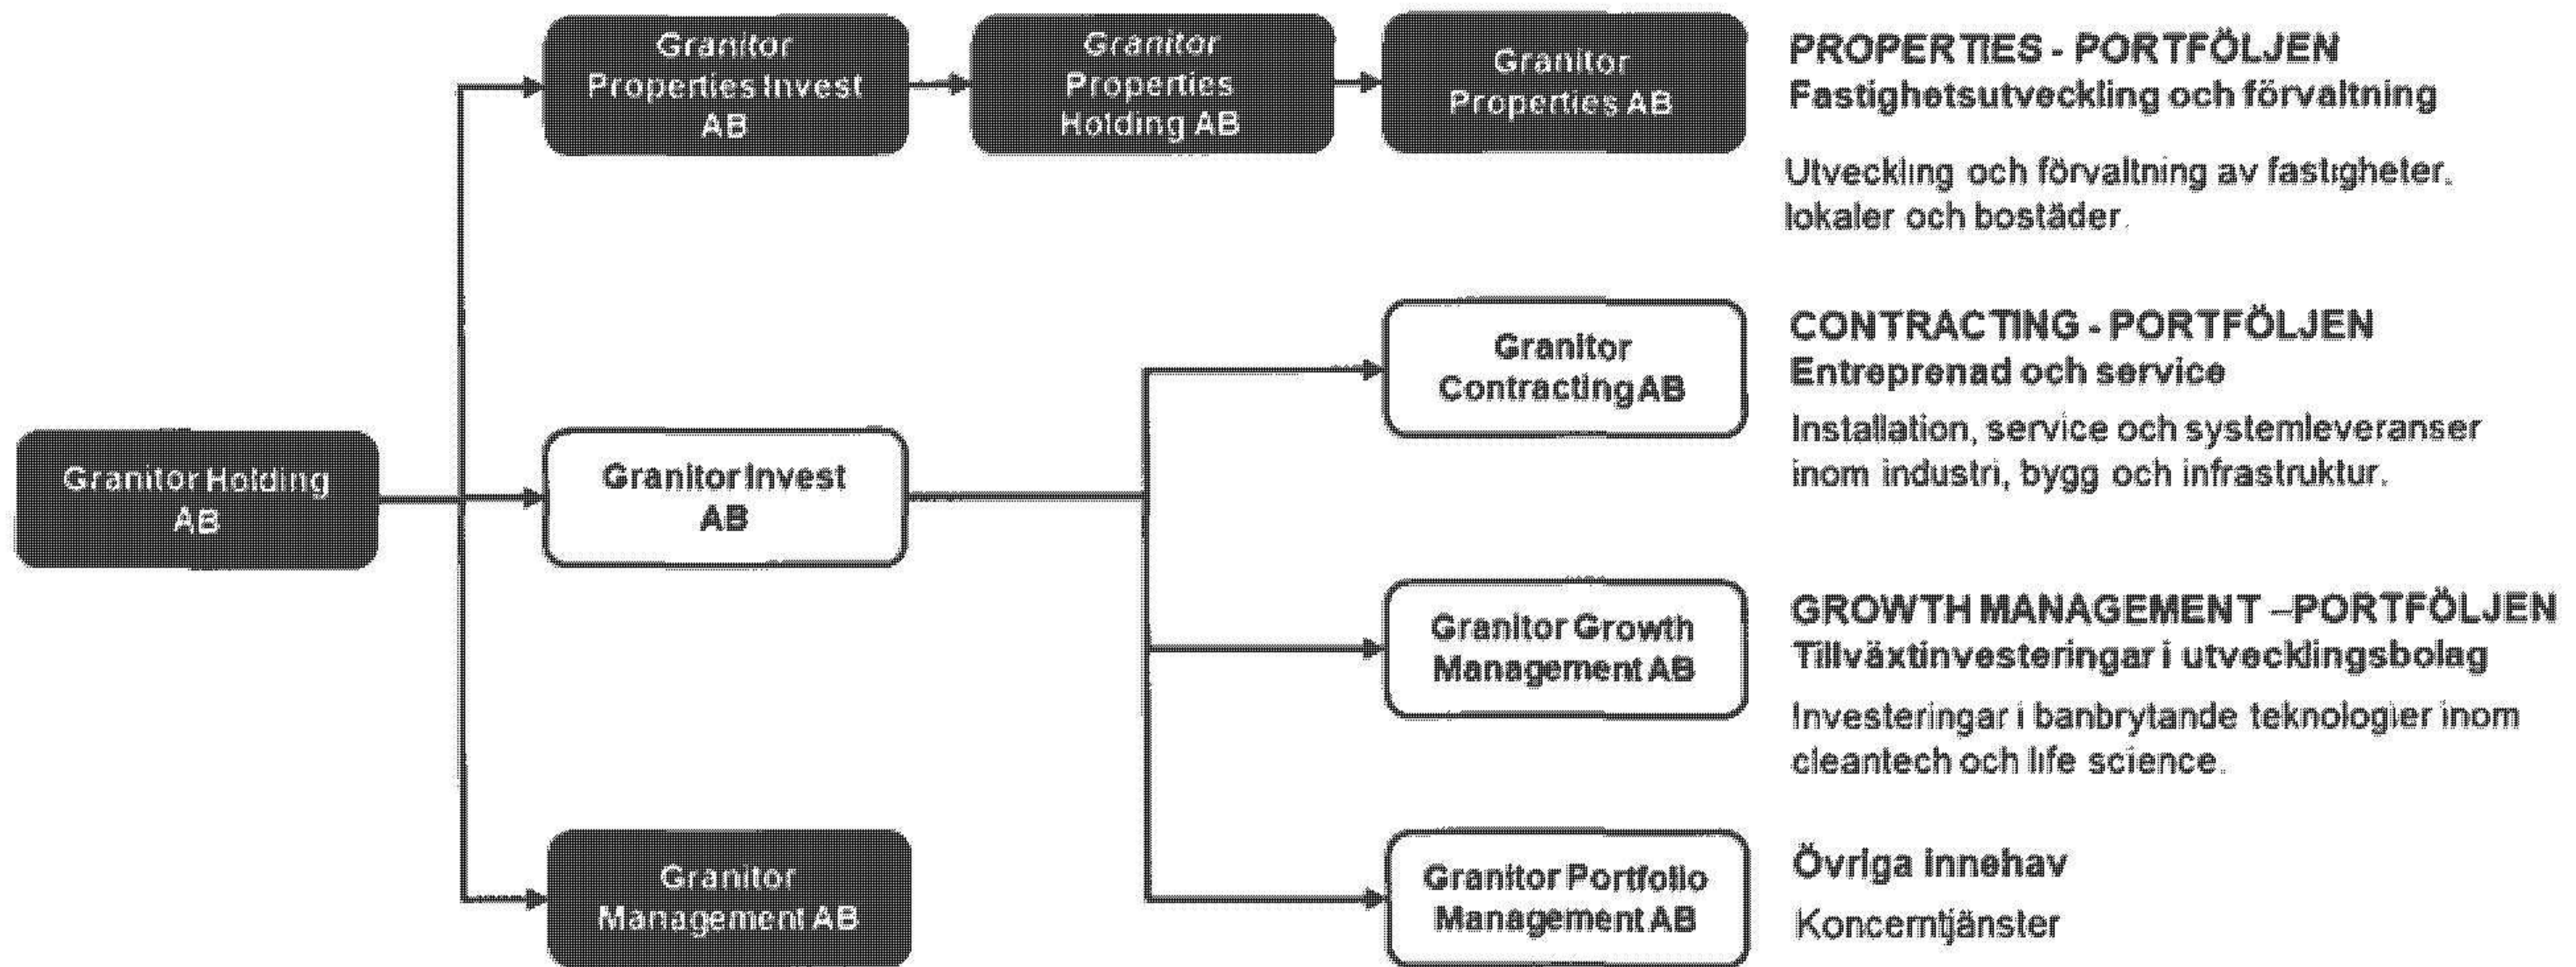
Granitor Holding AB

Granitor Properties Invest AB

Granitor Properties Holding AB

Granitor Properties AB

PROPERTIES - PORTFÖLJEN
Fastighetsutveckling och förvaltning

Utveckling och förvaltning av fastigheter, lokaler och bostäder.

Granitor Invest AB

Granitor Contracting AB

CONTRACTING - PORTFÖLJEN
Entreprenad och service

Installation, service och systemleveranser inom industri, bygg och infrastruktur.

Granitor Growth Management AB

GROWTH MANAGEMENT –PORTFÖLJEN
Tillväxtinvesteringar i utvecklingsbolag

Investeringar i banbrytande teknologier inom cleantech och life science.

Granitor Management AB

Granitor Portfolio Management AB

Övriga innehav

Koncerntjänster